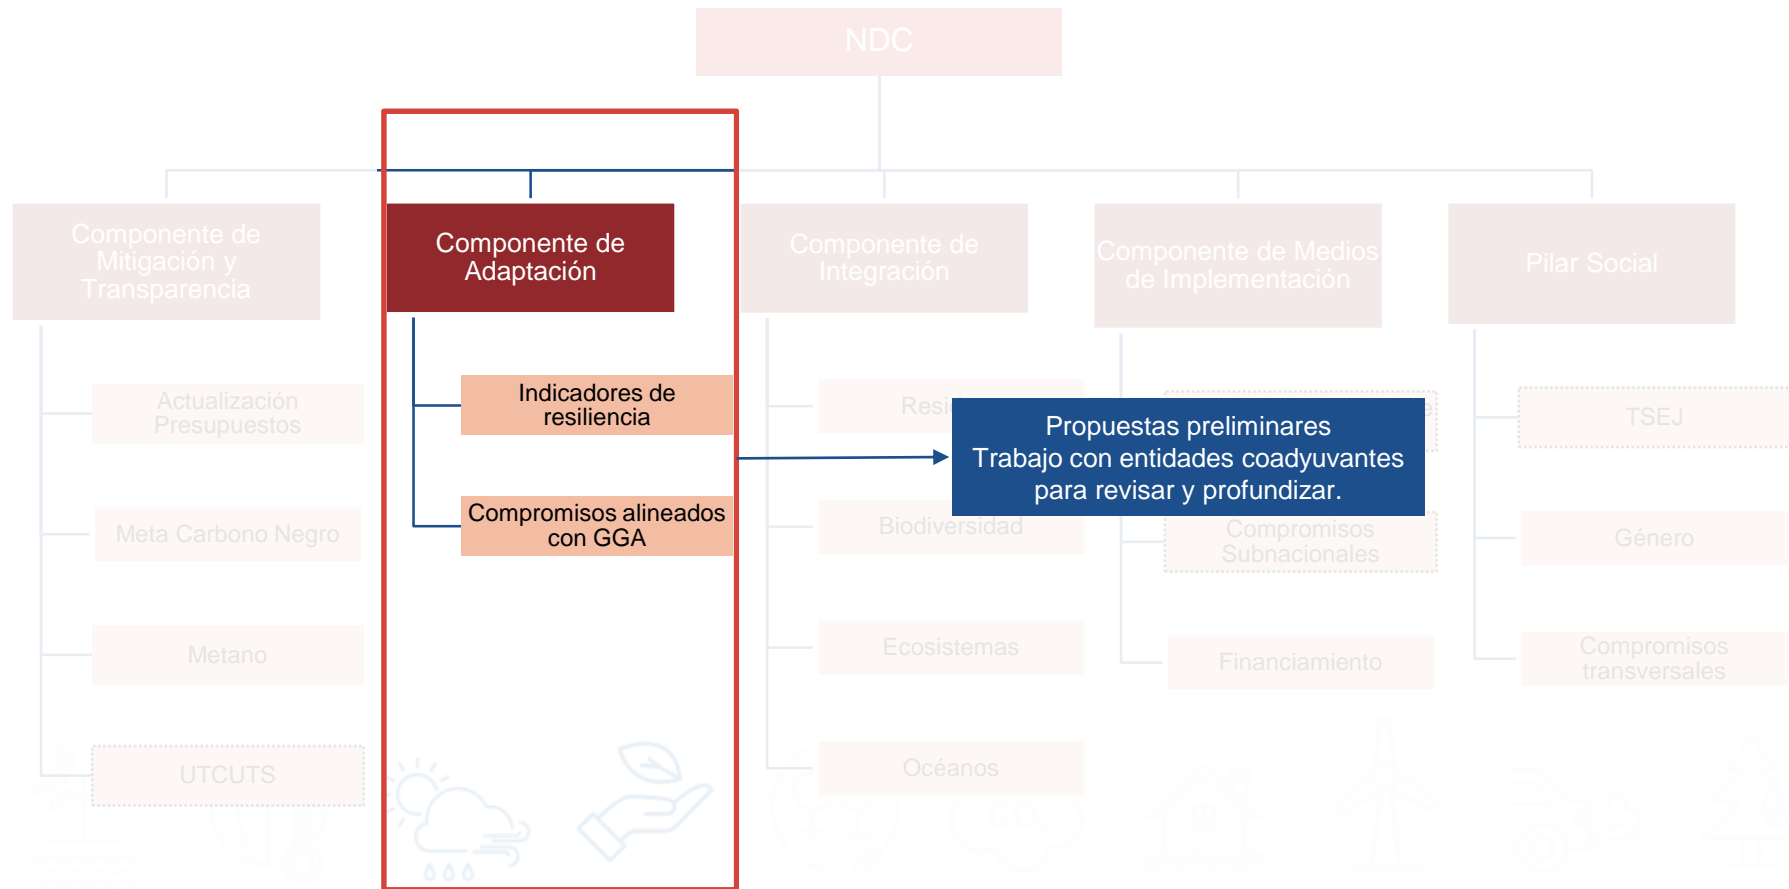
NDC

Componente de Mitigación y Transparencia

Actualización Presupuestos

Meta Carbono Negro

Metano

UTCUTS

Componente de Adaptación

Indicadores de resiliencia

Compromisos alineados con GGA

Componente de Integración

Resi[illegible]

Biodiversidad

Ecosistemas

Océanos

Componente de Medios de Implementación

Compromisos Subnacionales

Financiamiento

Pilar Social

TSEJ

Género

Compromisos transversales

Propuestas preliminares
Trabajo con entidades coadyuvantes para revisar y profundizar.